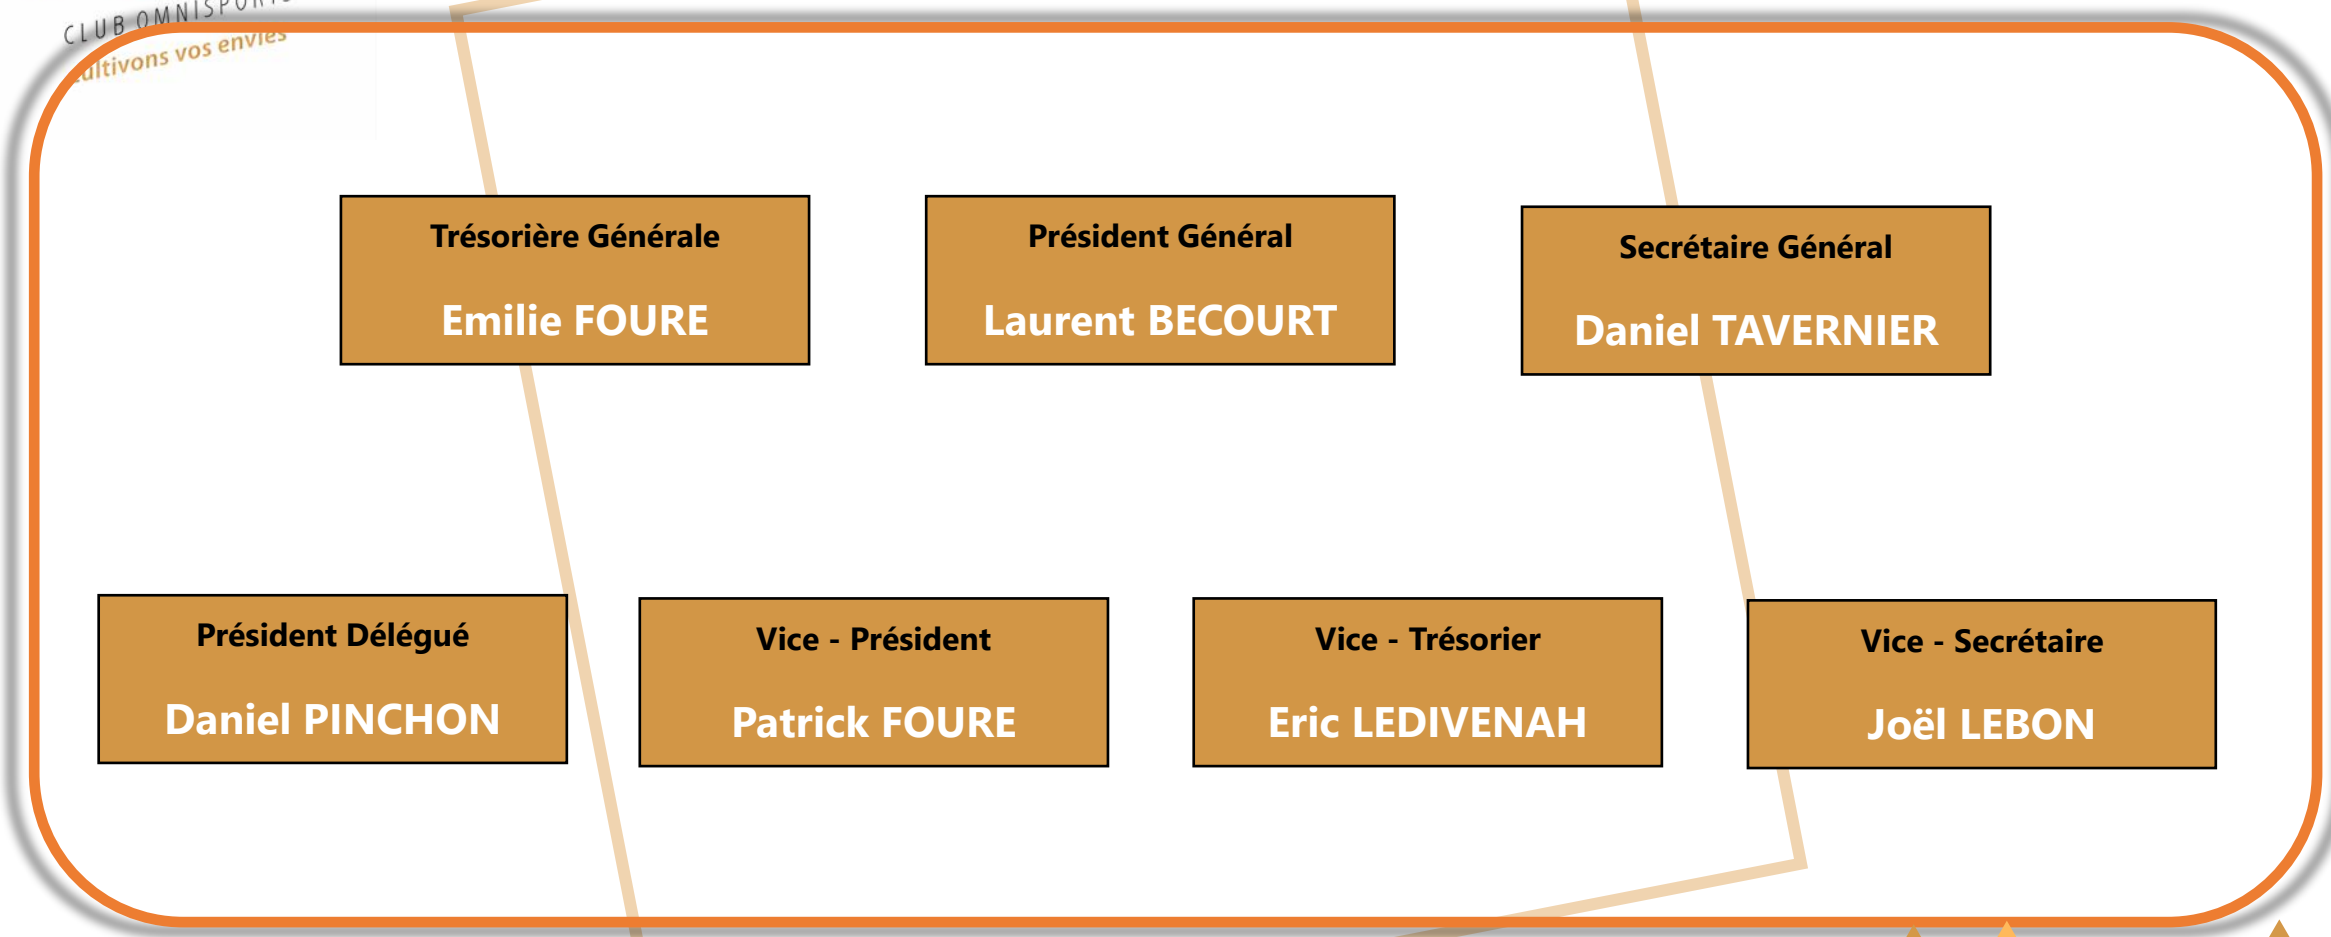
CLUB OMNISPOR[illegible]
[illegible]ultivons vos envies

Trésorière Générale
Emilie FOURE

Président Général
Laurent BECOURT

Secrétaire Général
Daniel TAVERNIER

Président Délégué
Daniel PINCHON

Vice - Président
Patrick FOURE

Vice - Trésorier
Eric LEDIVENAH

Vice - Secrétaire
Joël LEBON